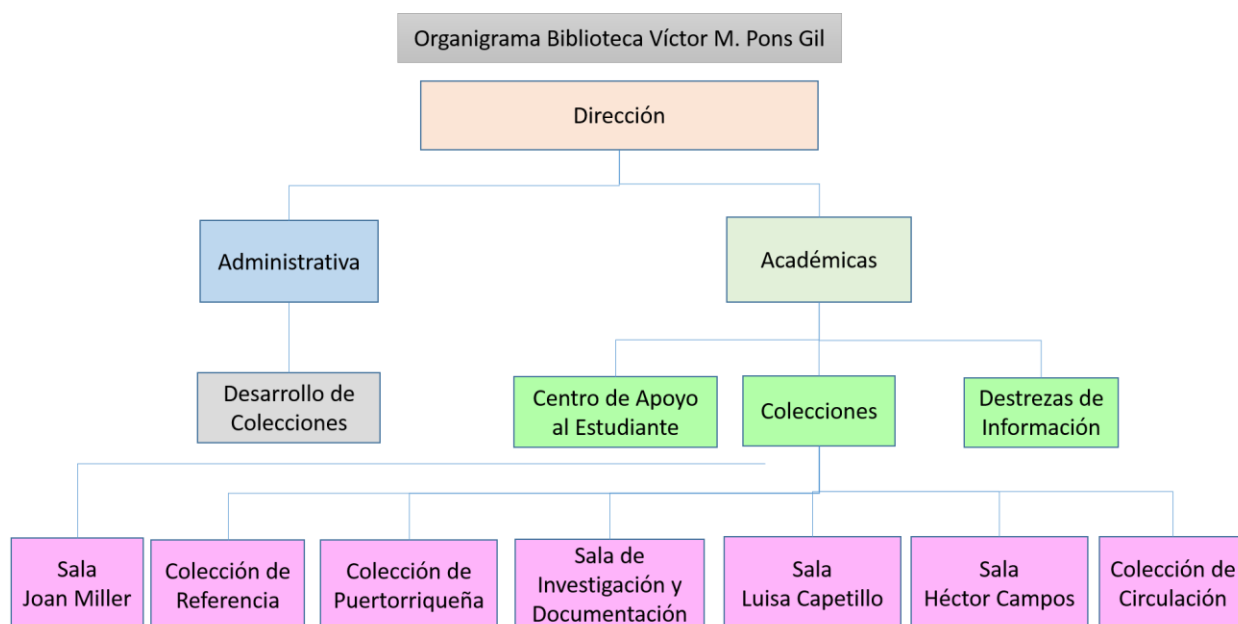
Organigrama Biblioteca Víctor M. Pons Gil

Dirección

Administrativa

Académicas

Desarrollo de Colecciones

Centro de Apoyo al Estudiante

Colecciones

Destrezas de Información

Sala Joan Miller

Colección de Referencia

Colección de Puertorriqueña

Sala de Investigación y Documentación

Sala Luisa Capetillo

Sala Héctor Campos

Colección de Circulación